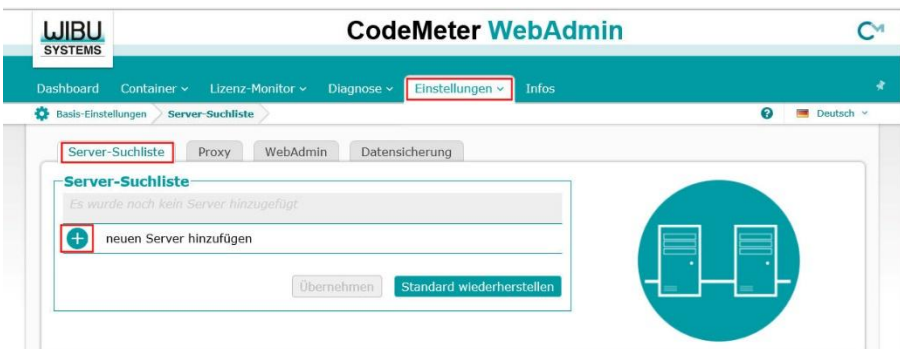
WIBU SYSTEMS

CodeMeter WebAdmin

Dashboard Container ⌄ Lizenz-Monitor ⌄ Diagnose ⌄ Einstellungen ⌄ Infos

Basis-Einstellungen Server-Suchliste

Deutsch ⌄

Server-Suchliste Proxy WebAdmin Datensicherung

Server-Suchliste

Es wurde noch kein Server hinzugefügt

neuen Server hinzufügen

Übernehmen Standard wiederherstellen